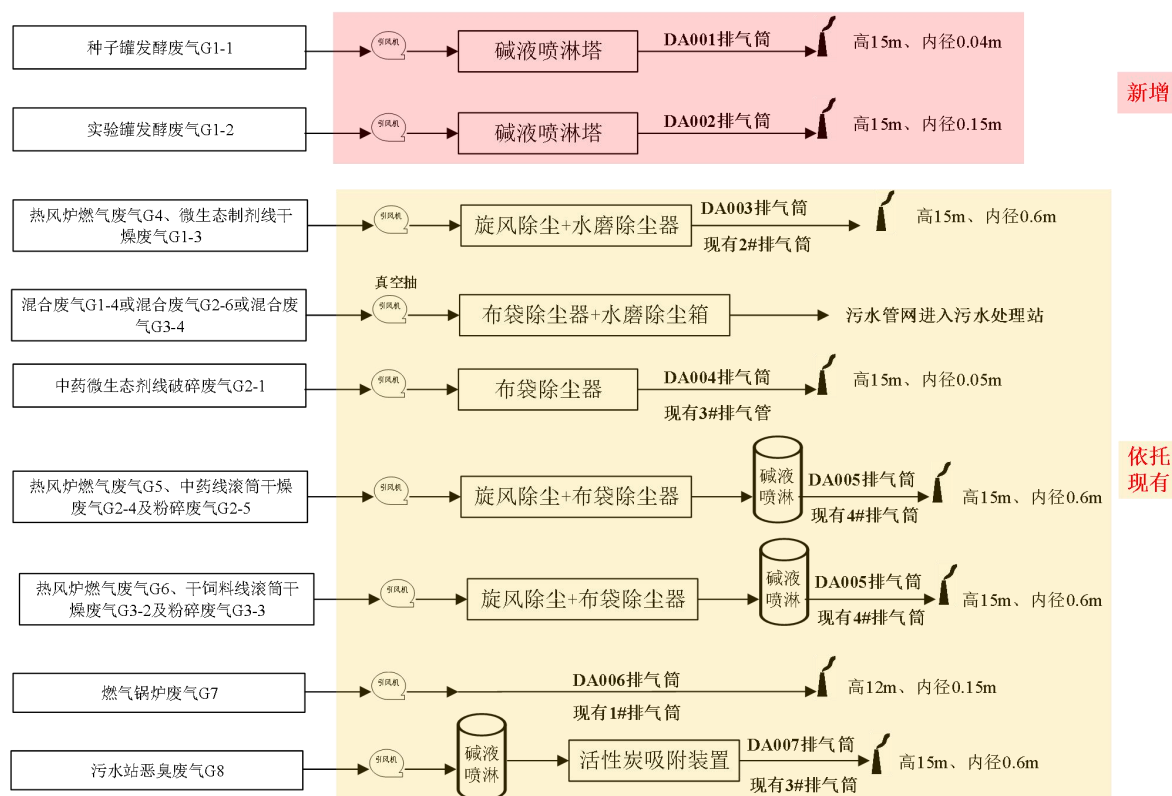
种子罐发酵废气G1-1
引风机
碱液喷淋塔
DA001排气筒
高15m、内径0.04m

实验罐发酵废气G1-2
引风机
碱液喷淋塔
DA002排气筒
高15m、内径0.15m

新增

热风炉燃气废气G4、微生态制剂线干燥废气G1-3
引风机
旋风除尘+水磨除尘器
DA003排气筒
现有2#排气筒
高15m、内径0.6m

混合废气G1-4或混合废气G2-6或混合废气G3-4
真空抽
引风机
布袋除尘器+水磨除尘箱
污水管网进入污水处理站

中药微生态剂线破碎废气G2-1
引风机
布袋除尘器
DA004排气筒
现有3#排气管
高15m、内径0.05m

热风炉燃气废气G5、中药线滚筒干燥废气G2-4及粉碎废气G2-5
引风机
旋风除尘+布袋除尘器
碱液喷淋
DA005排气筒
现有4#排气筒
高15m、内径0.6m

依托现有

热风炉燃气废气G6、干饲料线滚筒干燥废气G3-2及粉碎废气G3-3
引风机
旋风除尘+布袋除尘器
碱液喷淋
DA005排气筒
现有4#排气筒
高15m、内径0.6m

燃气锅炉废气G7
引风机
DA006排气筒
现有1#排气筒
高12m、内径0.15m

污水站恶臭废气G8
引风机
碱液喷淋
活性炭吸附装置
DA007排气筒
现有3#排气筒
高15m、内径0.6m